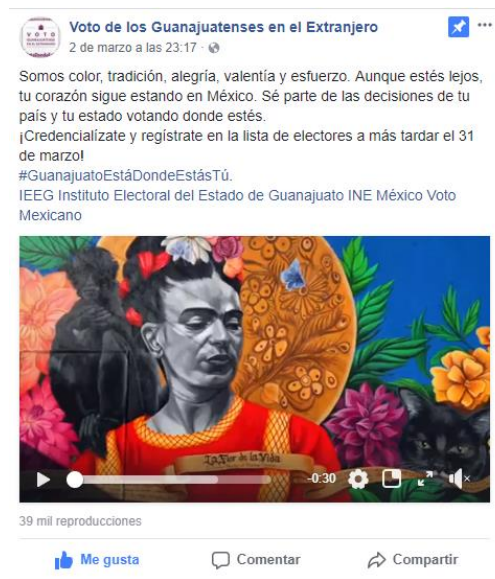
VOTO

Voto de los Guanajuatenses en el Extranjero
2 de marzo a las 23:17 ·

Somos color, tradición, alegría, valentía y esfuerzo. Aunque estés lejos, tu corazón sigue estando en México. Sé parte de las decisiones de tu país y tu estado votando donde estés.
¡Credencialízate y regístrate en la lista de electores a más tardar el 31 de marzo!
#GuanajuatoEstáDondeEstásTú.
IEEG Instituto Electoral del Estado de Guanajuato INE México Voto Mexicano

La Flor de la Vida

-0:30

39 mil reproducciones

Me gusta
Comentar
Compartir